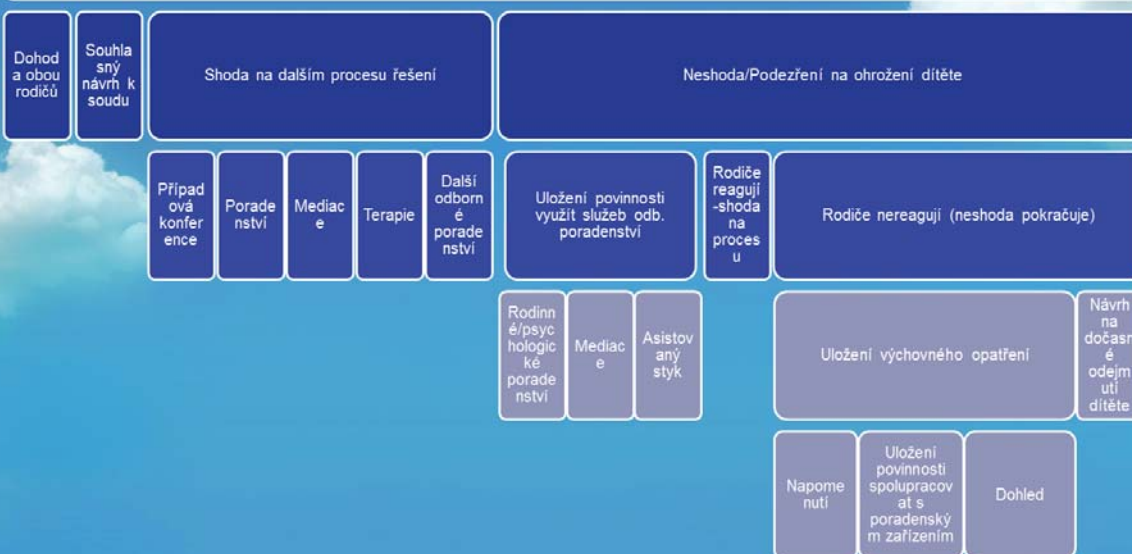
Dohoda obou rodičů

Souhlasný návrh k soudu

Shoda na dalším procesu řešení

Neshoda/Podezření na ohrožení dítěte

Případová konference

Poradenství

Mediace

Terapie

Další odborné poradenství

Uložení povinnosti využít služeb odb. poradenství

Rodiče reagují -shoda na proces u

Rodiče nereagují (neshoda pokračuje)

Rodinné/psychologické poradenství

Mediace

Asistovaný styk

Uložení výchovného opatření

Návrh na dočasné odejmutí dítěte

Napomenutí

Uložení povinnosti spolupracovat s poradenským zařízením

Dohled